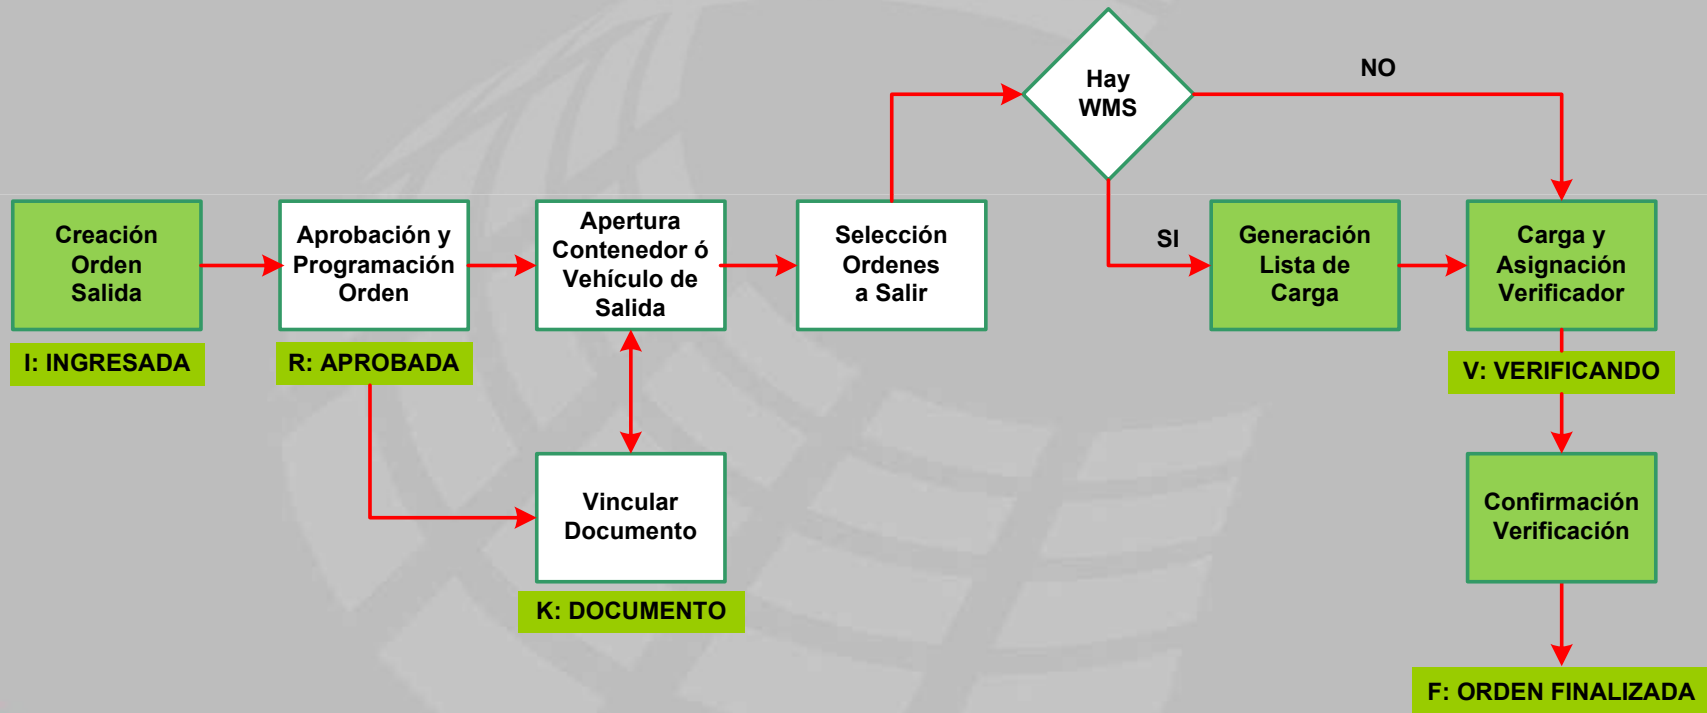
Hay WMS

NO

Creación Orden Salida

I: INGRESADA

Aprobación y Programación Orden

R: APROBADA

Apertura Contenedor ó Vehículo de Salida

Selección Ordenes a Salir

SI

Generación Lista de Carga

Carga y Asignación Verificador

V: VERIFICANDO

Vincular Documento

K: DOCUMENTO

Confirmación Verificación

F: ORDEN FINALIZADA